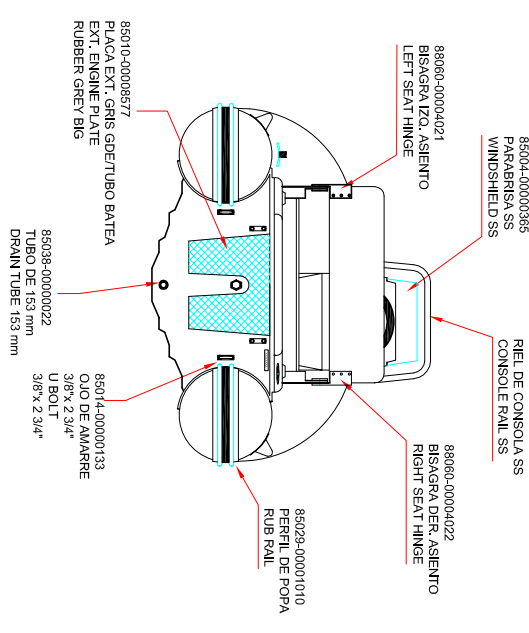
85010-00008577
PLACA EXT. GRIS GDE/TUBO BATEA
EXT. ENGINE PLATE
RUBBER GREY BIG

88060-00004021
BISAGRA IZQ. ASIENTO
LEFT SEAT HINGE

85004-00000365
PARABRISA SS
WINDSHIELD SS

RIEL DE CONSOLA SS
CONSOLE RAIL SS

88060-00004022
BISAGRA DER. ASIENTO
RIGHT SEAT HINGE

85029-00001010
PERFIL DE POPA
RUB RAIL

85014-00000133
OJO DE AMARRE
3/8"x 2 3/4"
U BOLT
3/8"x 2 3/4"

85038-00000022
TUBO DE 153 mm
DRAIN TUBE 153 mm